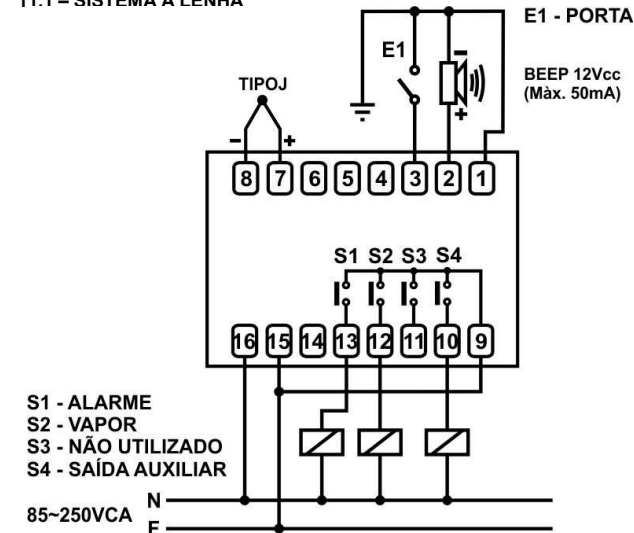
11.1 – SISTEMA À LENHA

E1 - PORTA

E1

BEEP 12Vcc
(Màx. 50mA)

TIPOJ

-

+

-

+

8 7 6 5 4 3 2 1

S1 S2 S3 S4

16 15 14 13 12 11 10 9

S1 - ALARME
S2 - VAPOR
S3 - NÃO UTILIZADO
S4 - SAÍDA AUXILIAR

85~250VCA

N

F